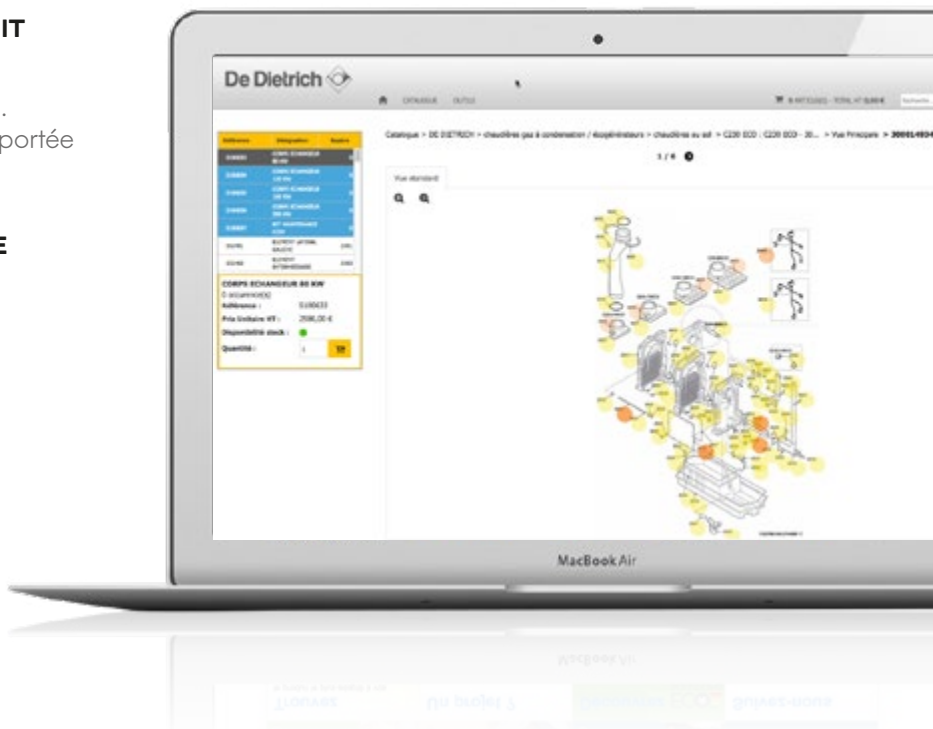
IT

.
portée

E

De Dietrich

CATALOGUE OUTILS

Catalogue > DE DIETRICH > chaudières gaz à condensation / écogénérateurs > chaudières au sol > C230 ECO : C230 ECO - 30... > Vue Principale >

1 / 4

Vue standard

Référence Désignation Quantité

CORPS ECHANGEUR 80 KW

Référence :

Prix Unitaire HT : 2590,00 €

Disponibilité stock :

Quantité : 1

MacBook Air